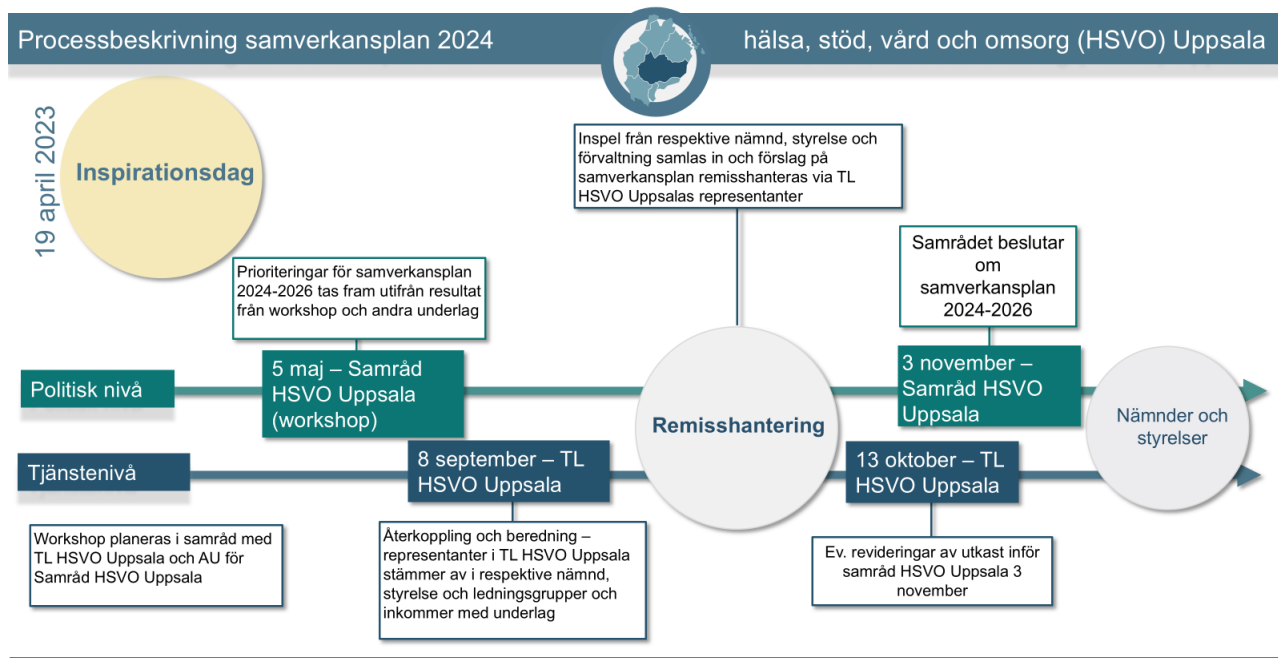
Processbeskrivning samverkansplan 2024

hälsa, stöd, vård och omsorg (HSVO) Uppsala

19 april 2023

Inspirationsdag

Inspel från respektive nämnd, styrelse och förvaltning samlas in och förslag på samverkansplan remisshanteras via TL HSVO Uppsalas representanter

Samrådet beslutar om samverkansplan 2024-2026

Prioriteringar för samverkansplan 2024-2026 tas fram utifrån resultat från workshop och andra underlag

Politisk nivå

5 maj – Samråd HSVO Uppsala (workshop)

Remisshantering

3 november – Samråd HSVO Uppsala

Nämnder och styrelser

Tjänstenivå

8 september – TL HSVO Uppsala

13 oktober – TL HSVO Uppsala

Workshop planeras i samråd med TL HSVO Uppsala och AU för Samråd HSVO Uppsala

Återkoppling och beredning – representanter i TL HSVO Uppsala stämmer av i respektive nämnd, styrelse och ledningsgrupper och inkommer med underlag

Ev. revideringar av utkast inför samråd HSVO Uppsala 3 november